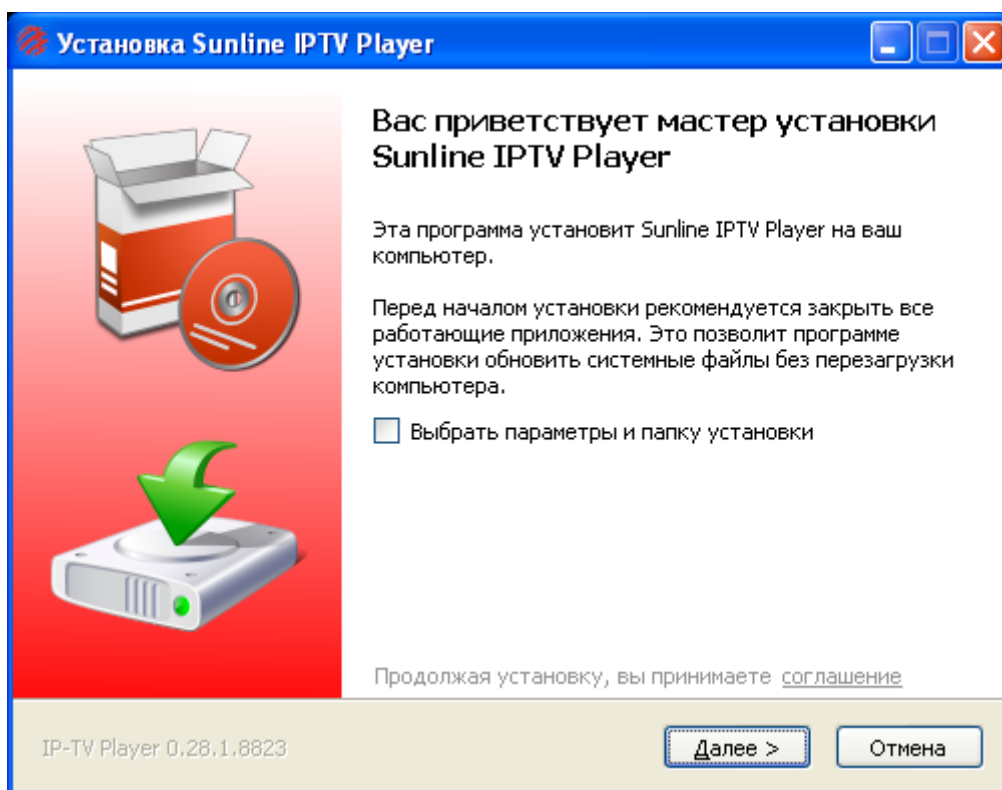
Установка Sunline IPTV Player

Вас приветствует мастер установки Sunline IPTV Player

Эта программа установит Sunline IPTV Player на ваш компьютер.

Перед началом установки рекомендуется закрыть все работающие приложения. Это позволит программе установки обновить системные файлы без перезагрузки компьютера.

Выбрать параметры и папку установки

Продолжая установку, вы принимаете соглашение

IP-TV Player 0.28.1.8823

Далее >

Отмена